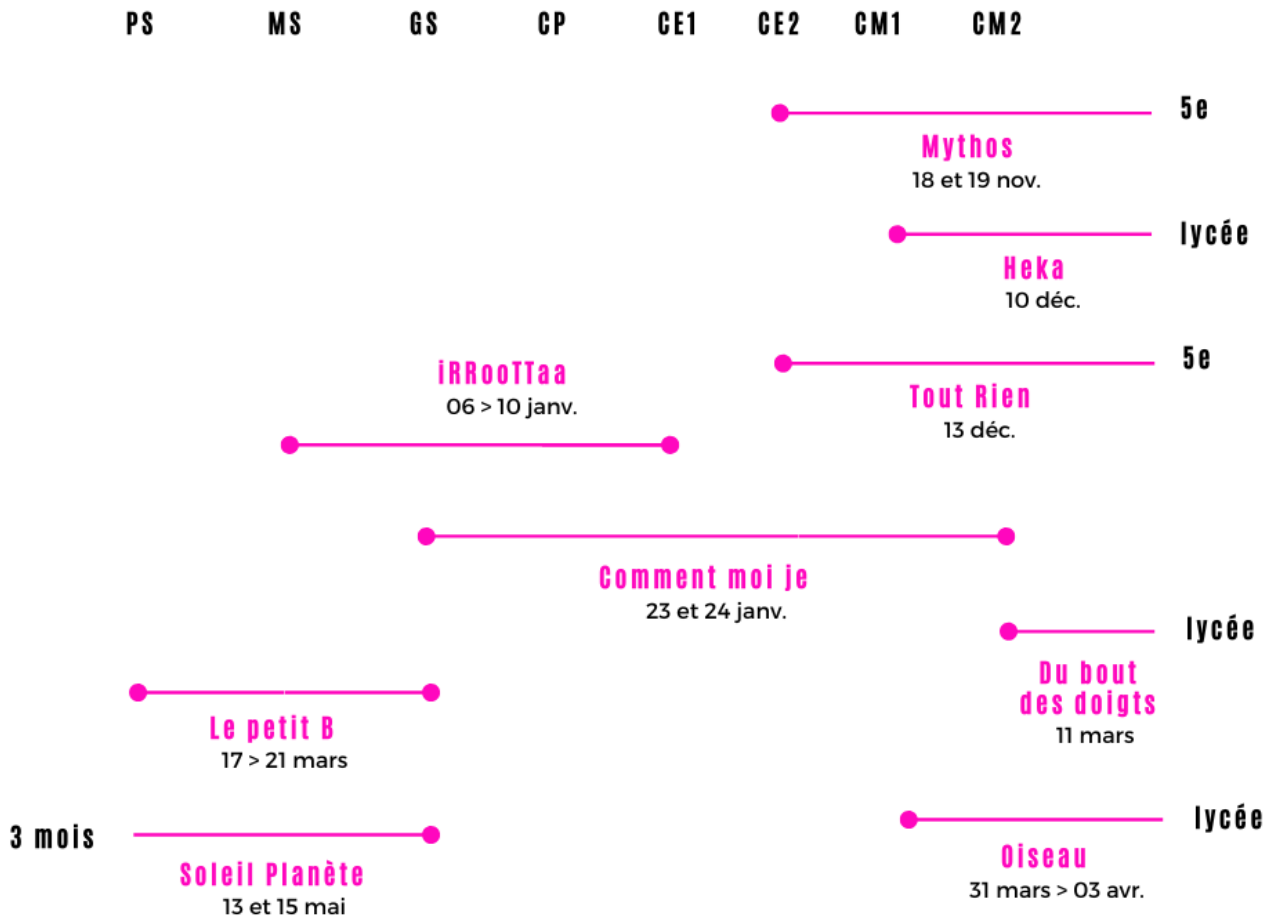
PS MS GS CP CE1 CE2 CM1 CM2

5e
Mythos
18 et 19 nov.

lycée
Heka
10 déc.

5e
Tout Rien
13 déc.

iRRooTTaa
06 > 10 janv.

Comment moi je
23 et 24 janv.

lycée
Du bout des doigts
11 mars

Le petit B
17 > 21 mars

3 mois
Soleil Planète
13 et 15 mai

lycée
Oiseau
31 mars > 03 avr.